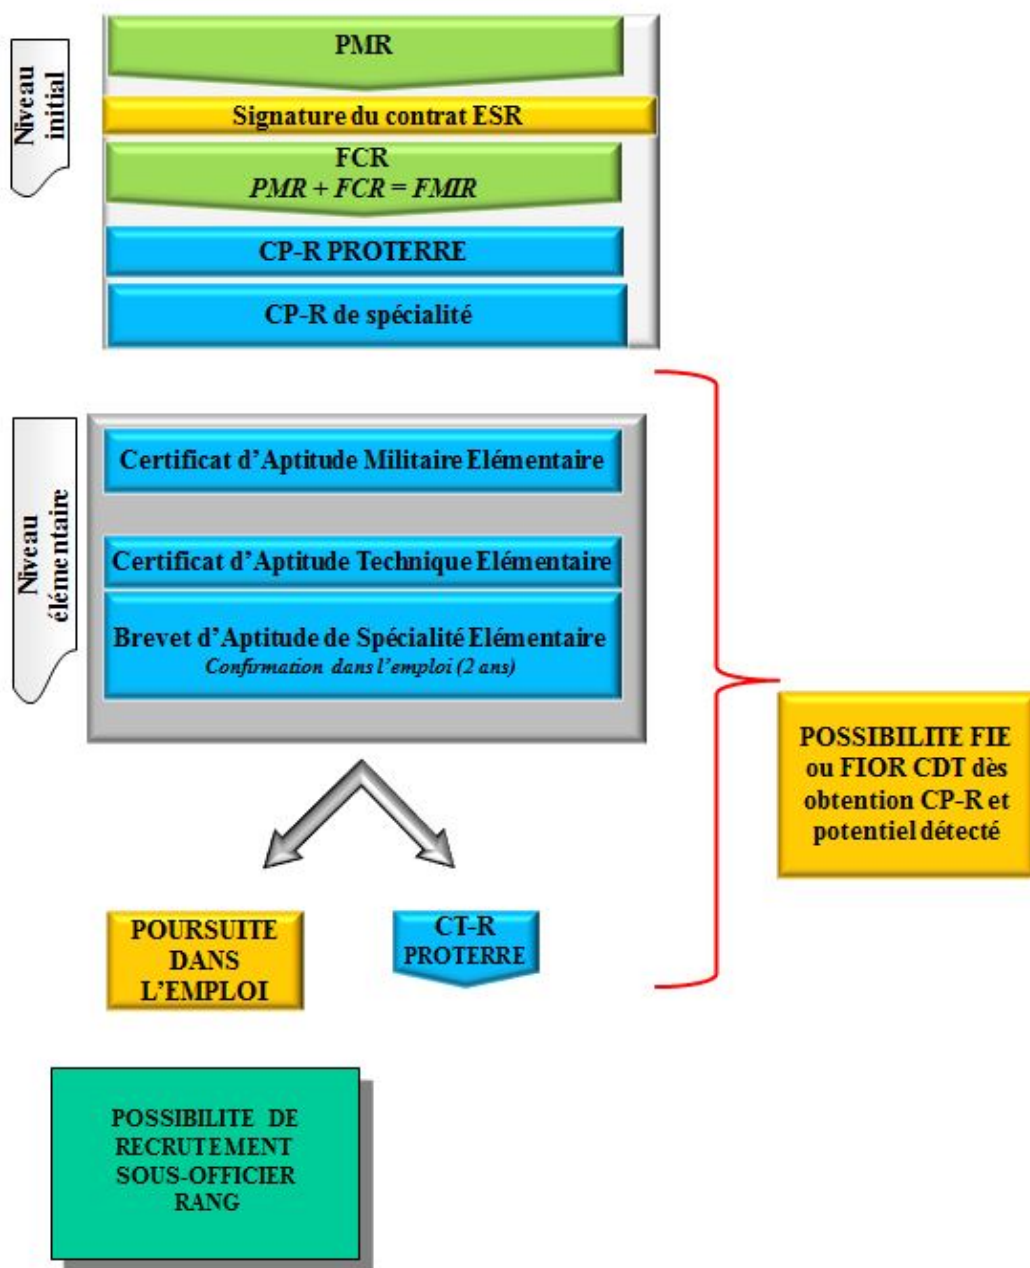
Niveau initial

PMR

Signature du contrat ESR

FCR
*PMR + FCR = FMIR*

CP-R PROTERRE

CP-R de spécialité

Niveau élémentaire

Certificat d'Aptitude Militaire Elémentaire

Certificat d'Aptitude Technique Elémentaire

Brevet d'Aptitude de Spécialité Elémentaire
*Confirmation dans l'emploi (2 ans)*

POSSIBILITE FIE ou FIOR CDT dès obtention CP-R et potentiel détecté

POURSUITE DANS L'EMPLOI

CT-R PROTERRE

POSSIBILITE DE RECRUTEMENT SOUS-OFFICIER RANG